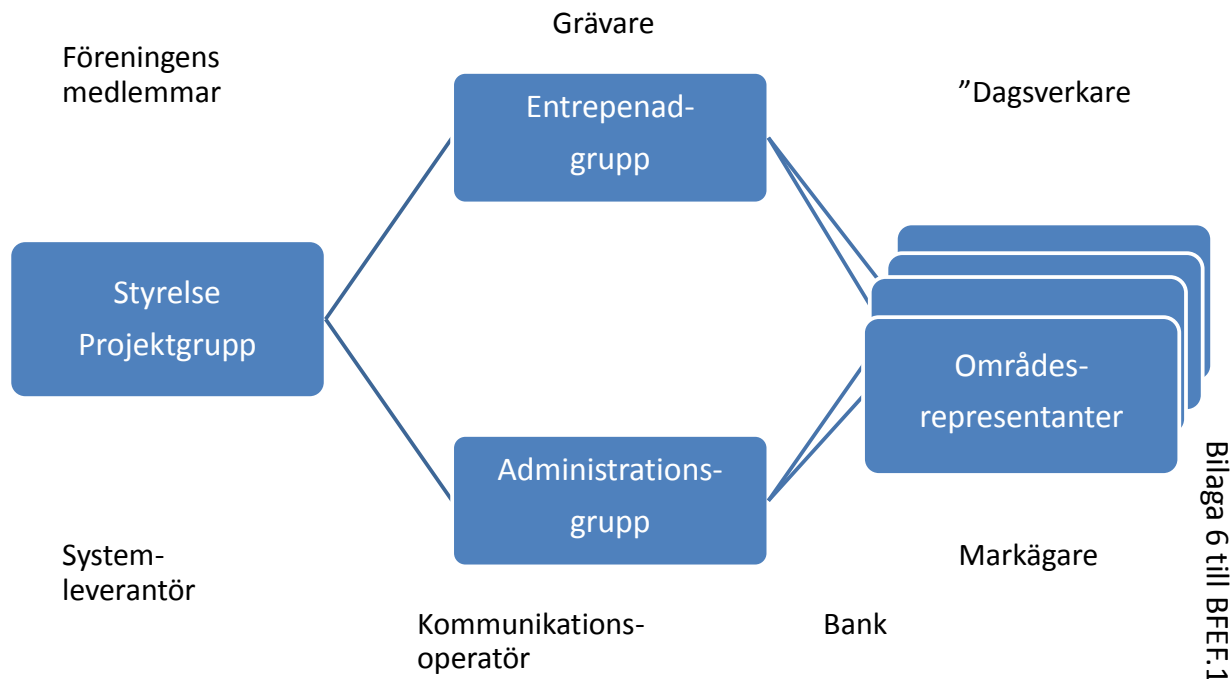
Grävare

Föreningens medlemmar

Entrepenad-grupp

”Dagsverkare

Styrelse
Projektgrupp

Områdes-representanter

Administrations-grupp

Bilaga 6 till BFEF.1

System-leverantör

Markägare

Kommunikations-operatör

Bank